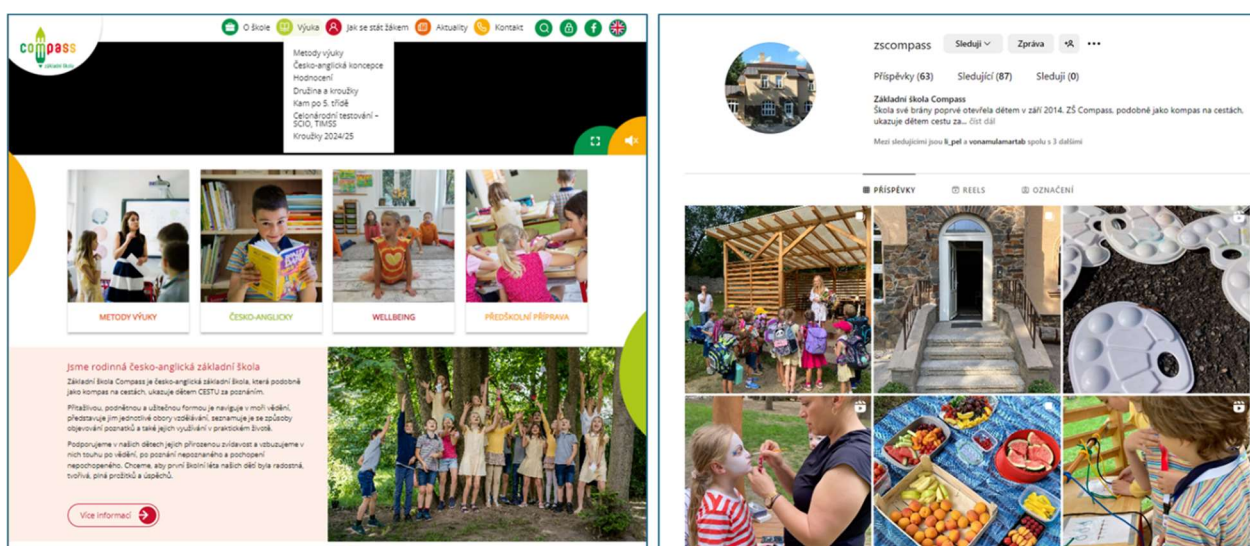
compass
základní škola

O škole
Výuka
Jak se stát žákem
Aktuality
Kontakt

Metody výuky
Česko-anglická koncepce
Hodnocení
Družina a kroužky
Kam po 5. třídě
Celonárodní testování – SCIO, TIMSS
Kroužky 2024/25

METODY VÝUKY
ČESKO-ANGLICKY
WELLBEING
PŘEDŠKOLNÍ PŘÍPRAVA

Jsme rodinná česko-anglická základní škola

Základní škola Compass je česko-anglická základní škola, která podobně jako kompas na cestách, ukazuje dětem CESTU za poznáním.

Přitažlivou, podnětnou a užitečnou formou je naviguje v moři vědění, představuje jim jednotlivé obory vzdělávání, seznamuje je se způsoby objevování poznatků a také jejich využívání v praktickém životě.

Podporujeme v našich dětech jejich přirozenou zvídavost a vzbuzujeme v nich touhu po vědění, po poznání nepoznaného a pochopení nepochopeného. Chceme, aby první školní léta našich dětí byla radostná, tvořivá, plná prožitků a úspěchů.

Více informací

zscompass
Sleduji
Zpráva
Příspěvky (63)
Sledující (87)
Sleduji (0)
Základní škola Compass
Škola své brány poprvé otevřela dětem v září 2014. ZŠ Compass, podobně jako kompas na cestách, ukazuje dětem cestu za... číst dál
Mezi sledujícími jsou li_pel a vonamulamartab spolu s 3 dalšími

PŘÍSPĚVKY
REELS
OZNAČENÍ